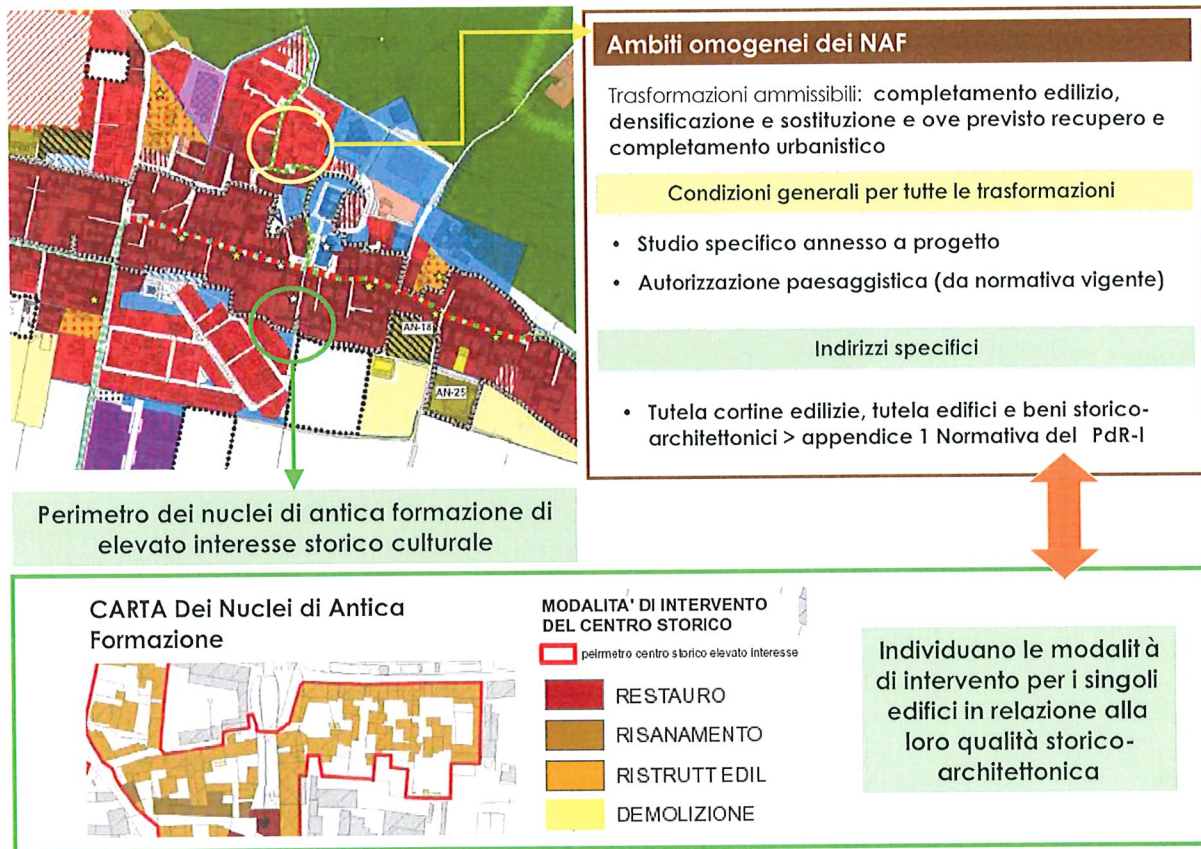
AN-18

AN-25

Ambiti omogenei dei NAF

Trasformazioni ammissibili: completamento edilizio, densificazione e sostituzione e ove previsto recupero e completamento urbanistico

Condizioni generali per tutte le trasformazioni

• Studio specifico annesso a progetto

• Autorizzazione paesaggistica (da normativa vigente)

Indirizzi specifici

• Tutela cortine edilizie, tutela edifici e beni storico-architettonici > appendice 1 Normativa del PdR-I

Perimetro dei nuclei di antica formazione di elevato interesse storico culturale

CARTA Dei Nuclei di Antica Formazione

MODALITA' DI INTERVENTO DEL CENTRO STORICO

peirmetro centro storico elevato interesse

RESTAURO

RISANAMENTO

RISTRUTT EDIL

DEMOLIZIONE

Individuano le modalit à di intervento per i singoli edifici in relazione alla loro qualità storico-architettonica